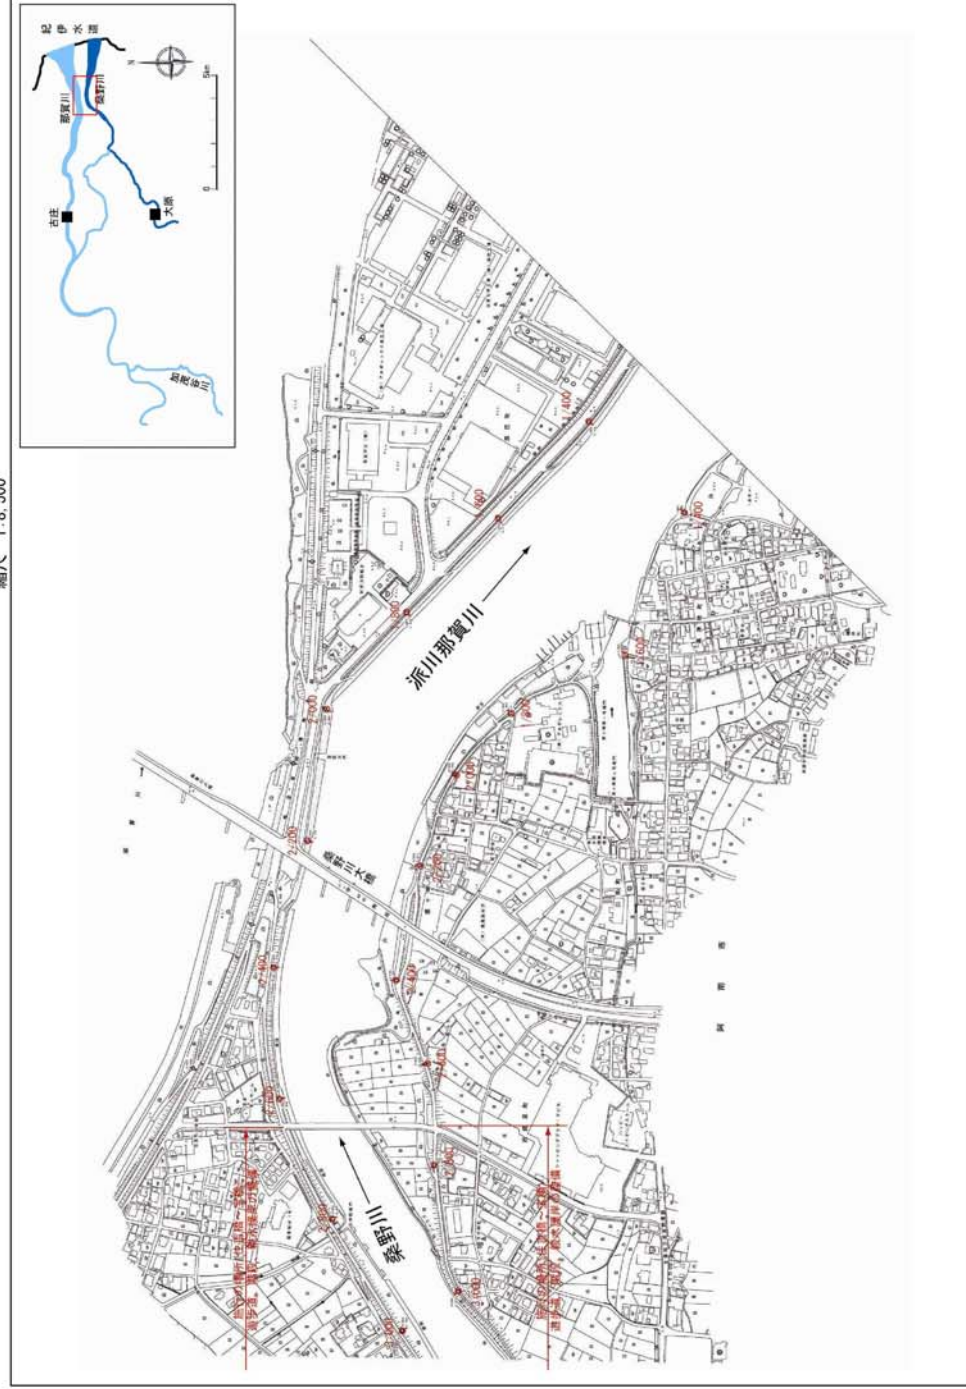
縮尺 1:8,500

紀伊水道
那賀川
桑野川
古庄
大原
加茂谷川
0
5km
N

派川那賀川
桑野川
桑野川大橋
2/000
2/200
2/400
2/600
1/800
1/600
1/400
0/800
1/000
1/200
1/400
1/600
1/800
2/000
2/200
2/400
2/600
2/800
3/000
0/600
阿南市
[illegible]